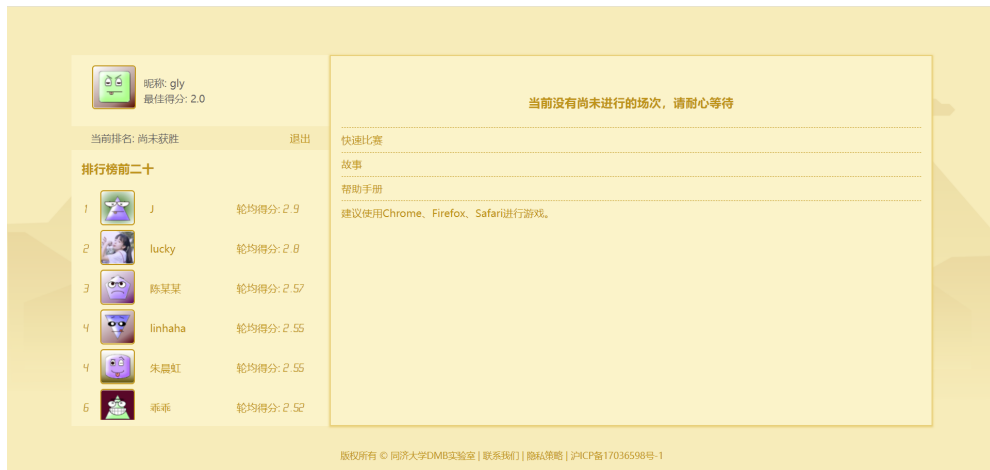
昵称: gly
最佳得分: 2.0

当前排名: 尚未获胜 退出

排行榜前二十

1 J 轮均得分: 2.9
2 lucky 轮均得分: 2.8
3 陈某某 轮均得分: 2.57
4 linhaha 轮均得分: 2.55
4 朱晨虹 轮均得分: 2.55
6 乖乖 轮均得分: 2.52

当前没有尚未进行的场次，请耐心等待

快速比赛

故事

帮助手册

建议使用Chrome、Firefox、Safari进行游戏。

版权所有 © 同济大学DMB实验室 | 联系我们 | 隐私策略 | 沪ICP备17036598号-1